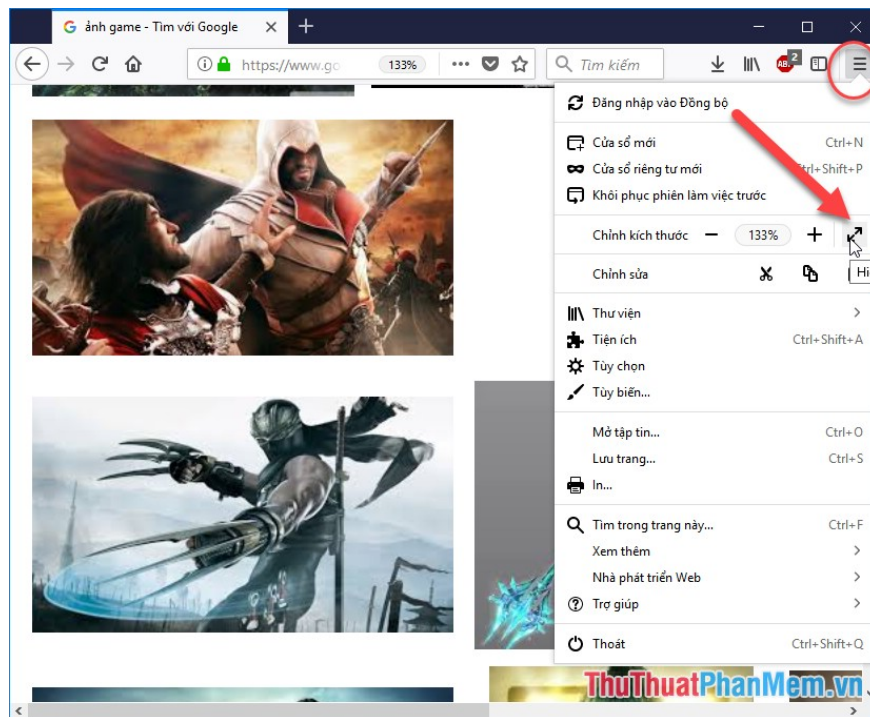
ảnh game - Tìm với Google ×

https://www.go 133%

Tìm kiếm

2

Đăng nhập vào Đồng bộ

Cửa sổ mới Ctrl+N
Cửa sổ riêng tư mới Ctrl+Shift+P
Khôi phục phiên làm việc trước

Chỉnh kích thước − 133% +

Chỉnh sửa

Hi

Thư viện
Tiện ích Ctrl+Shift+A
Tùy chọn
Tùy biến...

Mở tập tin... Ctrl+O
Lưu trang... Ctrl+S
In...

Tìm trong trang này... Ctrl+F
Xem thêm
Nhà phát triển Web
Trợ giúp

Thoát Ctrl+Shift+Q

ThuThuatPhanMem.vn